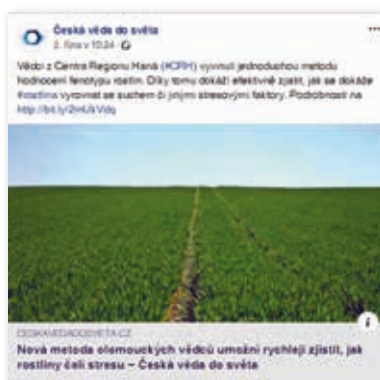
Česká věda do světa
2. října v 10:24 ·

Vědci z Centra Regionu Haná (#CRH) vyvinuli jednoduchou metodu hodnocení fenotypu rostlin. Díky tomu dokáží efektivně zjistit, jak se dokáže #rostlina vyrovnat se suchem či jinými stresovými faktory. Podrobnosti na http://bit.ly/2nHJkVdq

CESKAVEDADOSVETA.CZ
Nová metoda olomouckých vědců umožní rychleji zjistit, jak rostliny čelí stresu – Česká věda do světa